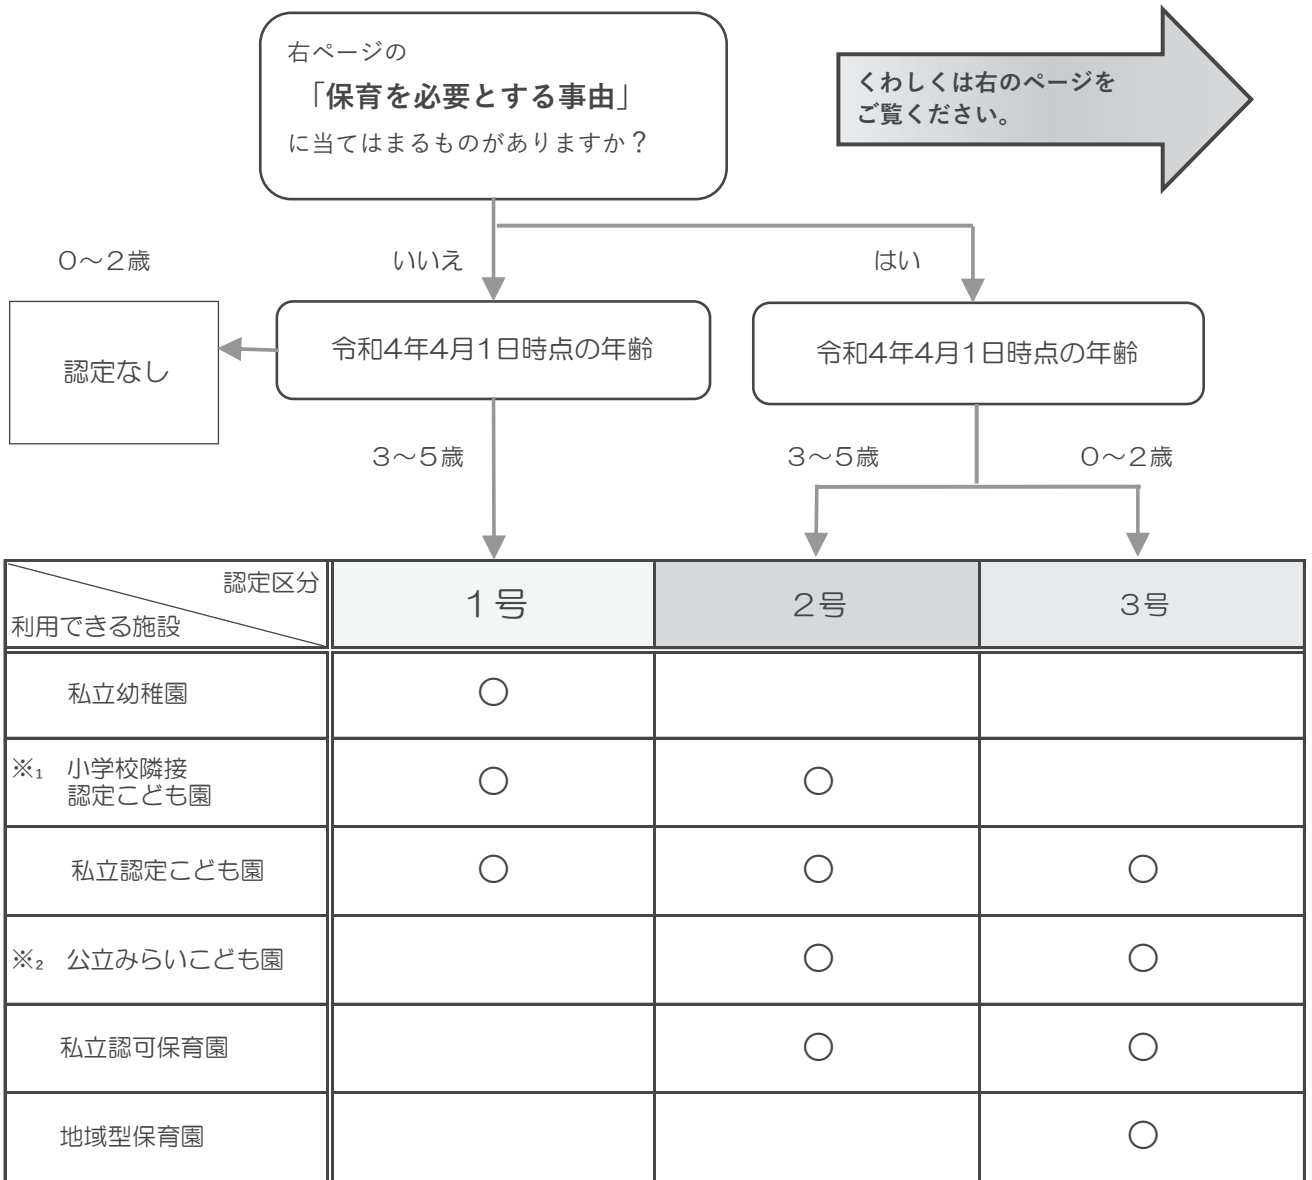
右ページの
「保育を必要とする事由」
に当てはまるものがありますか？

くわしくは右のページをご覧ください。

0～2歳

いいえ

はい

認定なし

令和4年4月1日時点の年齢

令和4年4月1日時点の年齢

3～5歳

3～5歳

0～2歳

| 認定区分 / 利用できる施設 | 1号 | 2号 | 3号 |
|---|---|---|---|
| 私立幼稚園 | ○ | | |
| ※₁ 小学校隣接認定こども園 | ○ | ○ | |
| 私立認定こども園 | ○ | ○ | ○ |
| ※₂ 公立みらいこども園 | | ○ | ○ |
| 私立認可保育園 | | ○ | ○ |
| 地域型保育園 | | | ○ |